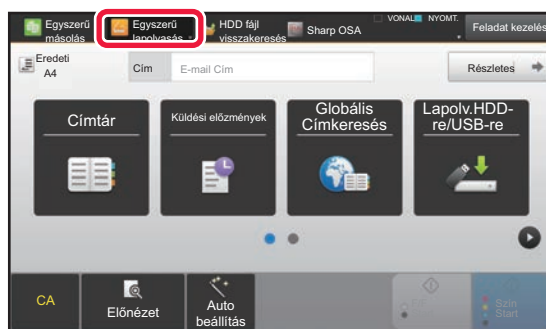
Egyszerű másolás

Egyszerű lapolvasás

HDD fájl visszakeresés

Sharp OSA

VONAL

NYOMT.

Feladat kezelés

Eredeti A4

Cím

E-mail Cím

Részletes

Címtár

Küldési előzmények

Globális Címkeresés

Lapolv.HDD-re/USB-re

CA

Előnézet

Auto beállítás

Szín Start